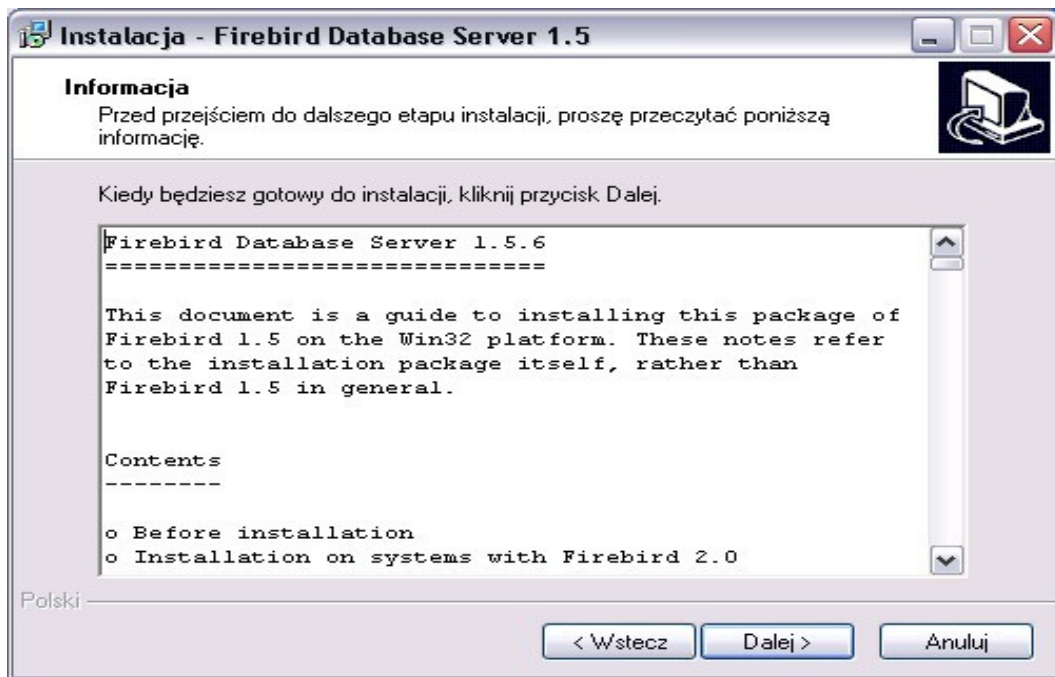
Instalacja - Firebird Database Server 1.5

Informacja
Przed przejściem do dalszego etapu instalacji, proszę przeczytać poniższą informację.

Kiedy będziesz gotowy do instalacji, kliknij przycisk Dalej.

Firebird Database Server 1.5.6
==============================

This document is a guide to installing this package of Firebird 1.5 on the Win32 platform. These notes refer to the installation package itself, rather than Firebird 1.5 in general.

Contents
--------

o Before installation
o Installation on systems with Firebird 2.0

Polski

< Wstecz | Dalej > | Anuluj